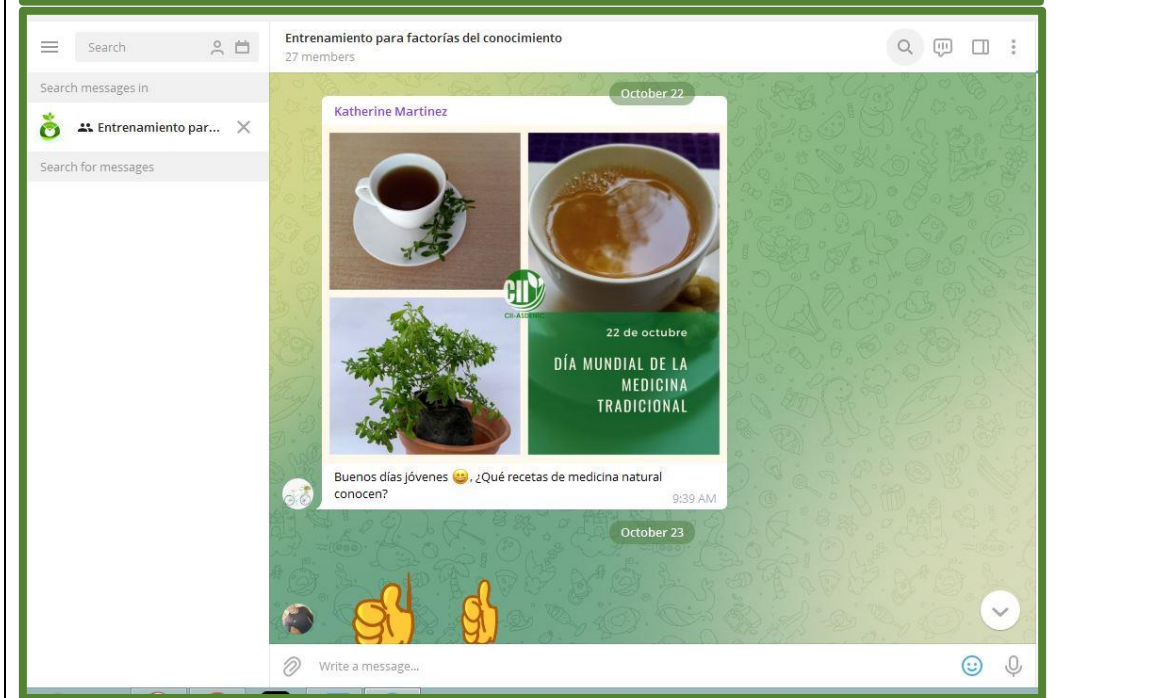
Search

Search messages in

Entrenamiento par...

Search for messages

Entrenamiento para factorías del conocimiento
27 members

October 22

Katherine Martinez

CII-ASDENIC

22 de octubre

DÍA MUNDIAL DE LA MEDICINA TRADICIONAL

Buenos días jóvenes 😀, ¿Qué recetas de medicina natural conocen?

9:39 AM

October 23

👍 👍

Write a message...